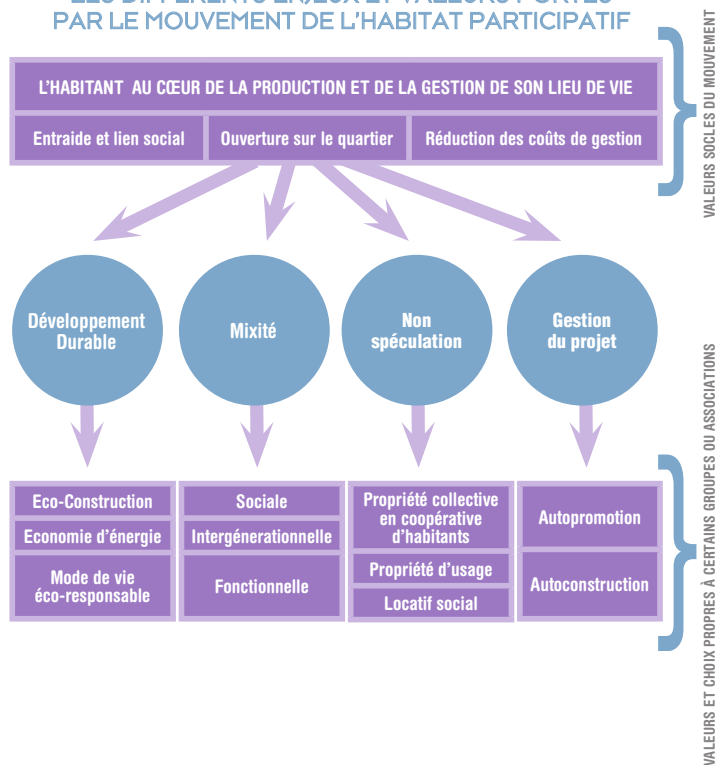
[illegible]
PAR LE MOUVEMENT DE L'HABITAT PARTICIPATIF

L'HABITANT AU CŒUR DE LA PRODUCTION ET DE LA GESTION DE SON LIEU DE VIE

Entraide et lien social
Ouverture sur le quartier
Réduction des coûts de gestion

VALEURS SOCLES DU MOUVEMENT

Développement Durable
Mixité
Non spéculation
Gestion du projet

Eco-Construction
Economie d'énergie
Mode de vie éco-responsable

Sociale
Intergénérationnelle
Fonctionnelle

Propriété collective en coopérative d'habitants
Propriété d'usage
Locatif social

Autopromotion
Autoconstruction

VALEURS ET CHOIX PROPRES À CERTAINS GROUPES OU ASSOCIATIONS